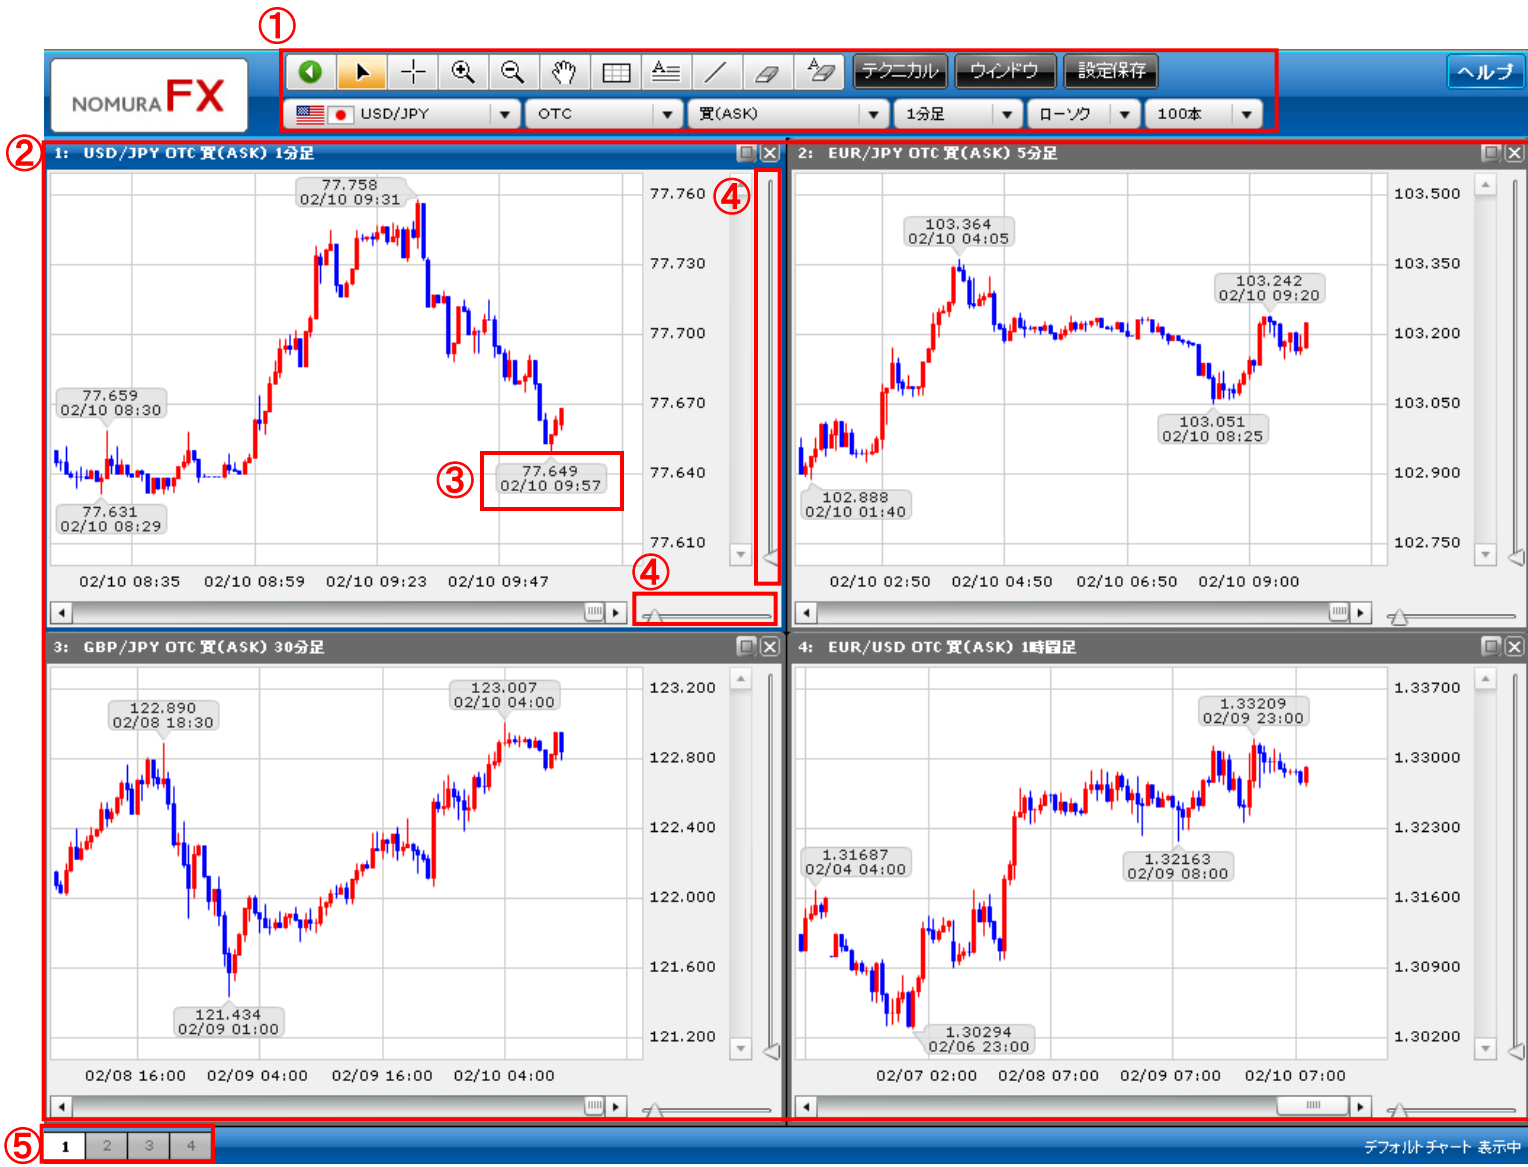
①

NOMURA FX

テクニカル ウィンドウ 設定保存

ヘルプ

USD/JPY OTC 買(ASK) 1分足 ローソク 100本

②

1: USD/JPY OTC 買(ASK) 1分足

77.758
02/10 09:31

77.659
02/10 08:30

77.631
02/10 08:29

③

77.649
02/10 09:57

77.760
77.730
77.700
77.670
77.640
77.610

④

④

02/10 08:35 02/10 08:59 02/10 09:23 02/10 09:47

2: EUR/JPY OTC 買(ASK) 5分足

103.364
02/10 04:05

103.242
02/10 09:20

103.051
02/10 08:25

102.888
02/10 01:40

103.500
103.350
103.200
103.050
102.900
102.750

02/10 02:50 02/10 04:50 02/10 06:50 02/10 09:00

3: GBP/JPY OTC 買(ASK) 30分足

122.890
02/08 18:30

123.007
02/10 04:00

121.434
02/09 01:00

123.200
122.800
122.400
122.000
121.600
121.200

02/08 16:00 02/09 04:00 02/09 16:00 02/10 04:00

4: EUR/USD OTC 買(ASK) 1時間足

1.33209
02/09 23:00

1.31687
02/04 04:00

1.32163
02/09 08:00

1.30294
02/06 23:00

1.33700
1.33000
1.32300
1.31600
1.30900
1.30200

02/07 02:00 02/08 07:00 02/09 07:00 02/10 07:00

⑤ 1 2 3 4

デフォルトチャート 表示中